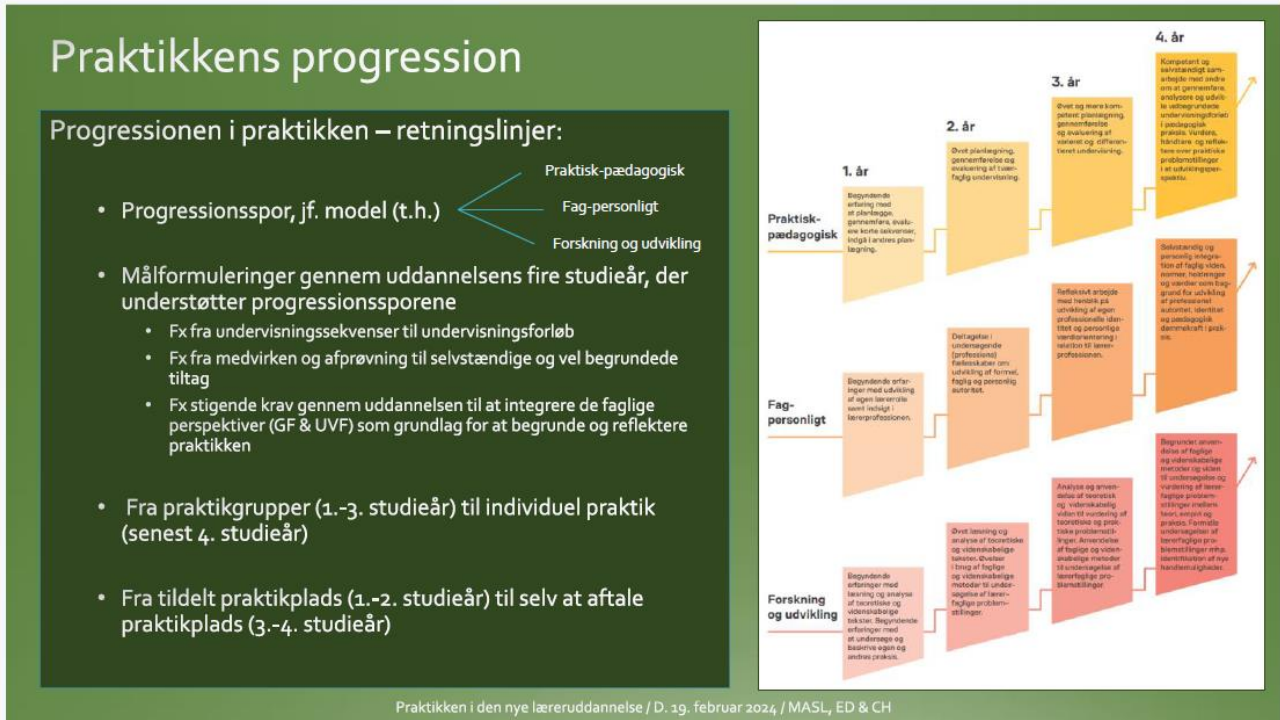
Praktikkens progression

Progressionen i praktikken – retningslinjer:

- Progressionsspor, jf. model (t.h.)

Praktisk-pædagogisk

Fag-personligt

Forskning og udvikling

- Målformuleringer gennem uddannelsens fire studieår, der understøtter progressionssporene
  - Fx fra undervisningssekvenser til undervisningsforløb
  - Fx fra medvirken og afprøvning til selvstændige og vel begrundede tiltag
  - Fx stigende krav gennem uddannelsen til at integrere de faglige perspektiver (GF & UVF) som grundlag for at begrunde og reflektere praktikken

- Fra praktikgrupper (1.-3. studieår) til individuel praktik (senest 4. studieår)

- Fra tildelt praktikplads (1.-2. studieår) til selv at aftale praktikplads (3.-4. studieår)

1. år

2. år

3. år

4. år

Praktisk-pædagogisk

Begyndende erfaring med at planlægge, gennemføre, evaluere korte sekvenser, indgå i andres planlægning.

Øvet planlægning, gennemførelse og evaluering af tværfaglig undervisning.

Øvet og mere kompetent planlægning, gennemførelse og evaluering af varieret og differentieret undervisning.

Kompetent og selvstændigt samarbejde med andre om at gennemføre, analysere og udvikle velbegrundede undervisningsforløb i pædagogisk praksis. Vurdere, håndtere og reflektere over praktiske problemstillinger i et udviklingsperspektiv.

Fag-personligt

Begyndende erfaringer med udvikling af egen lærerrolle samt indsigt i lærerprofessionen.

Deltagelse i undersøgende (professions) fællesskaber om udvikling af formel, faglig og personlig autoritet.

Refleksivt arbejde med henblik på udvikling af egen professionelle identitet og personlige værdiorientering i relation til lærerprofessionen.

Selvstændig og personlig integration af faglig viden, normer, holdninger og værdier som baggrund for udvikling af professionel autoritet, identitet og pædagogisk dømmekraft i praksis.

Forskning og udvikling

Begyndende erfaringer med læsning og analyse af teoretiske og videnskabelige tekster. Begyndende erfaringer med at undersøge og beskrive egen og andres praksis.

Øvet læsning og analyse af teoretiske og videnskabelige tekster. Øvelser i brug af faglige og videnskabelige metoder til undersøgelse af lærerfaglige problemstillinger.

Analyse og anvendelse af teoretisk og videnskabelig viden til vurdering af teoretiske og praktiske problemstillinger. Anvendelse af faglige og videnskabelige metoder til undersøgelse af lærerfaglige problemstillinger.

Begrundet anvendelse af faglige og videnskabelige metoder og viden til undersøgelse og vurdering af lærerfaglige problemstillinger mellem teori, empiri og praksis. Formelle undersøgelser af lærerfaglige problemstillinger mhp. identifikation af nye handlemuligheder.

Praktikken i den nye læreruddannelse / D. 19. februar 2024 / MASL, ED & CH